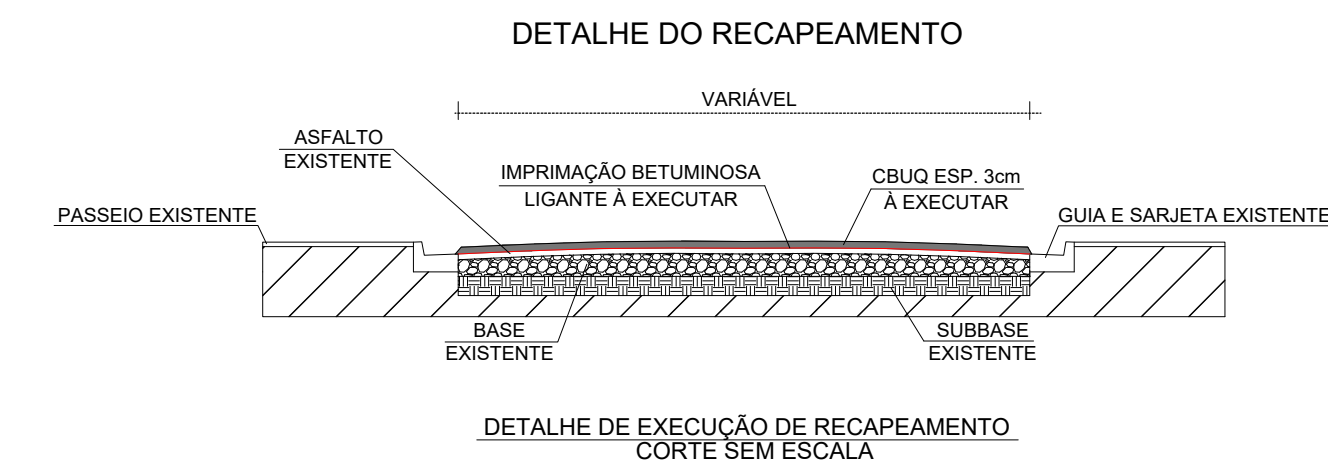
DETALHE DO RECAPEAMENTO

VARIÁVEL

ASFALTO
EXISTENTE

IMPRIMAÇÃO BETUMINOSA
LIGANTE À EXECUTAR

CBUQ ESP. 3cm
À EXECUTAR

PASSEIO EXISTENTE

GUIA E SARJETA EXISTENTE

BASE
EXISTENTE

SUBBASE
EXISTENTE

DETALHE DE EXECUÇÃO DE RECAPEAMENTO
CORTE SEM ESCALA